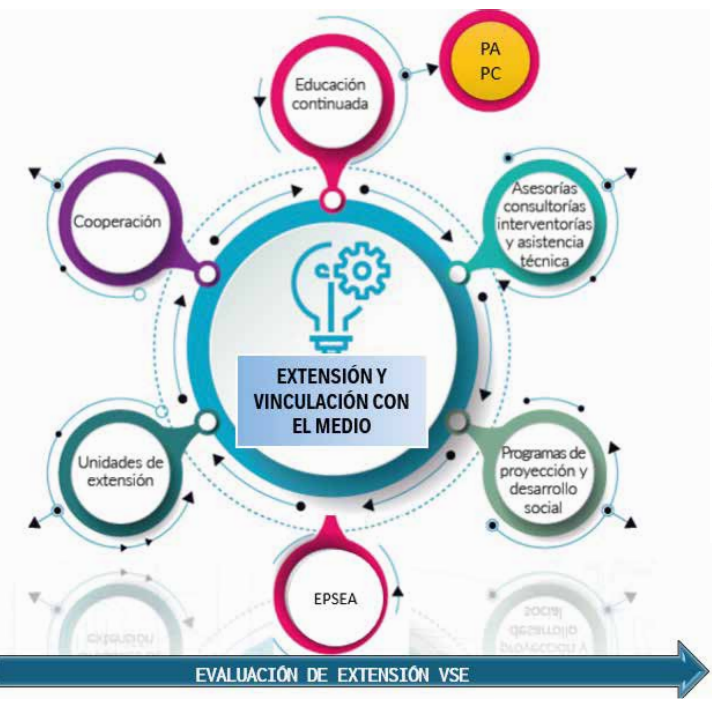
Educación continuada

PA
PC

Cooperación

Asesorías consultorías interventorías y asistencia técnica

EXTENSIÓN Y VINCULACIÓN CON EL MEDIO

Unidades de extensión

Programas de proyección y desarrollo social

EPSEA

EVALUACIÓN DE EXTENSIÓN VSE